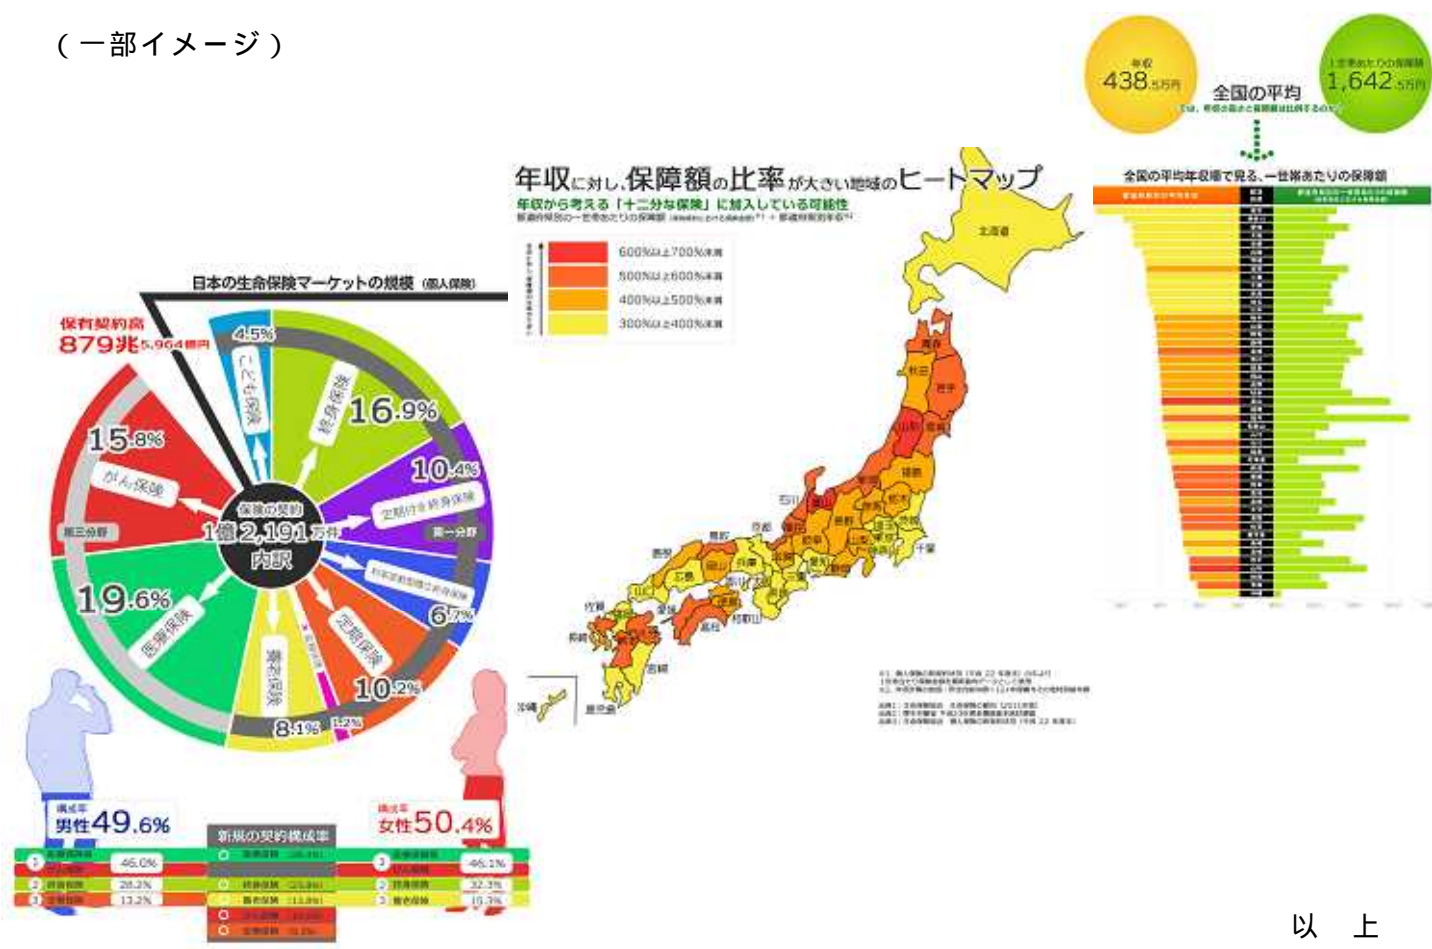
（一部イメージ）

年収
438.5万円
全国の平均
1世帯あたりの保障額
1,642.5万円

年収に対し､保障額の比率が大きい地域のヒートマップ
年収から考える「十二分な保険」に加入している可能性

600%以上700%未満
500%以上600%未満
400%以上500%未満
300%以上400%未満

北海道
青森
秋田
岩手
山形
宮城
福島
石川
千葉
和歌山
高知
宮崎
鹿児島
沖縄

全国の平均年収帯で見る､一世帯あたりの保障額

日本の生命保険マーケットの規模（個人保険）
保有契約高
879兆5,964億円
4.5%
こども保険
終身保険
16.9%
10.4%
定期付き終身保険
第一分野
6.7%
定期保険
10.2%
1.2%
8.1%
養老保険
19.6%
医療保険
第三分野
15.8%
がん保険
保険の契約
1億2,191万件
内訳

構成率
男性49.6%
構成率
女性50.4%
新規の契約構成率
46.0%
28.2%
13.2%
46.1%
32.3%
15.3%

以　上